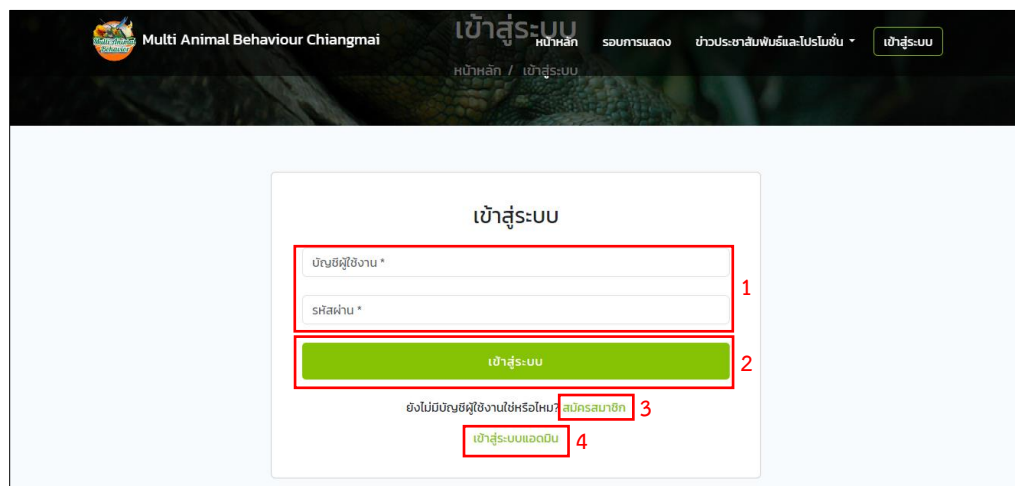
Multi Animal Behaviour

Multi Animal Behaviour Chiangmai

เข้าสู่ระบบ

หน้าหลัก รอบการแสดง ข่าวประชาสัมพันธ์และโปรโมชั่น เข้าสู่ระบบ

หน้าหลัก / เข้าสู่ระบบ

เข้าสู่ระบบ

บัญชีผู้ใช้งาน *

รหัสผ่าน *

1

เข้าสู่ระบบ

2

ยังไม่มีบัญชีผู้ใช้งานใช่หรือไหม? สมัครสมาชิก 3

เข้าสู่ระบบแอดมิน 4